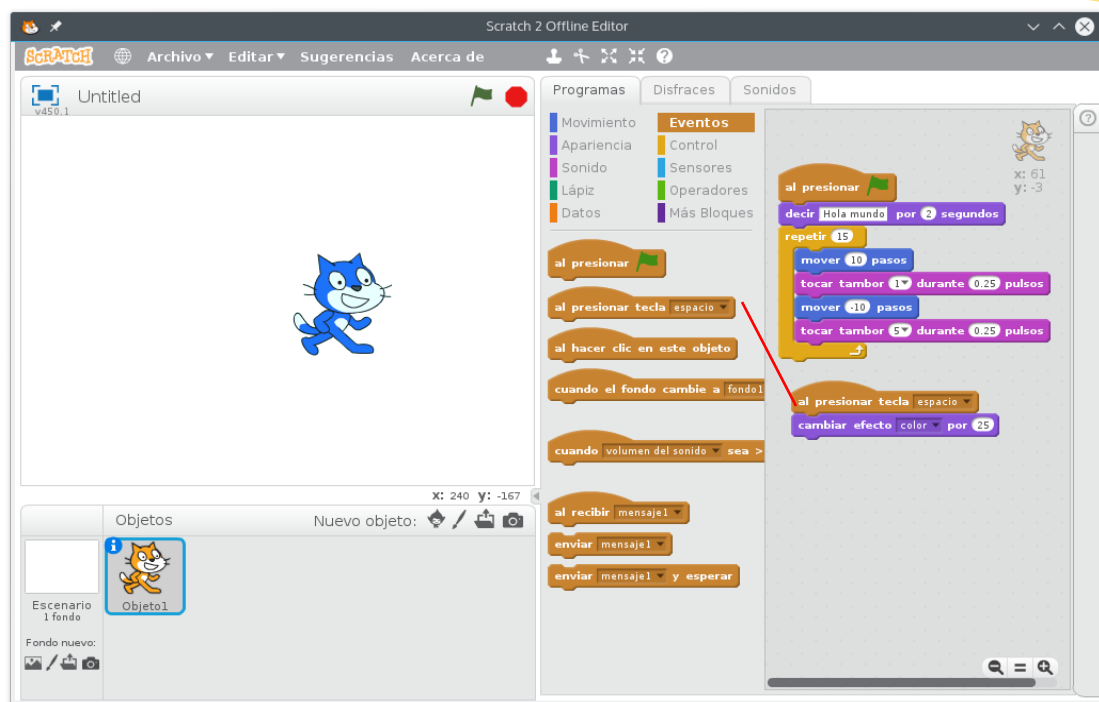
Scratch 2 Offline Editor

SCRATCH Archivo ▾ Editar ▾ Sugerencias Acerca de

Untitled
v450.1

x: 240 y: -167

Objetos Nuevo objeto:

Escenario
1 fondo

Fondo nuevo:

Objeto1

Programas Disfraces Sonidos

Movimiento
Apariencia
Sonido
Lápiz
Datos
Eventos
Control
Sensores
Operadores
Más Bloques

al presionar
al presionar tecla espacio
al hacer clic en este objeto
cuando el fondo cambie a fondo1
cuando volumen del sonido sea >
al recibir mensaje1
enviar mensaje1
enviar mensaje1 y esperar

x: 61
y: -3

al presionar
decir Hola mundo por 2 segundos
repetir 15
mover 10 pasos
tocar tambor 1 durante 0.25 pulsos
mover -10 pasos
tocar tambor 5 durante 0.25 pulsos

al presionar tecla espacio
cambiar efecto color por 25